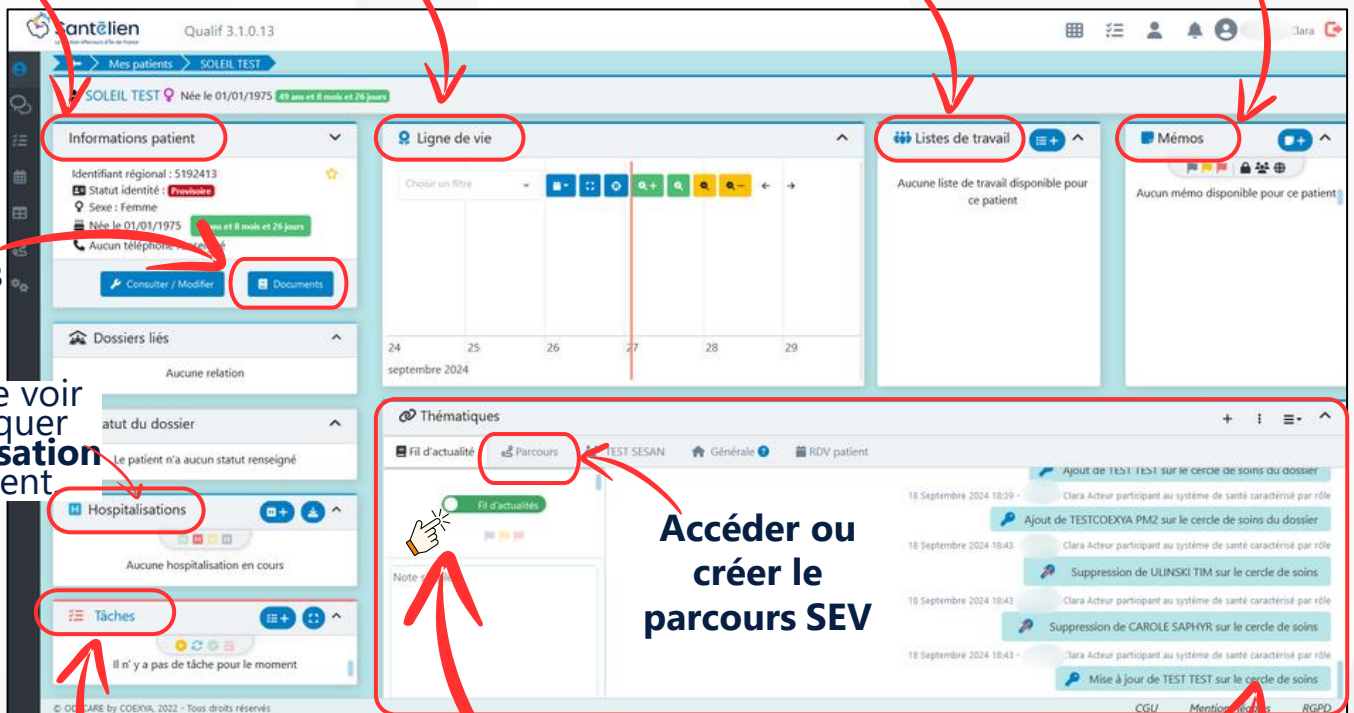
Santélien
Qualif 3.1.0.13
Clara

Mes patients > SOLEIL TEST

SOLEIL TEST Née le 01/01/1975 49 ans et 8 mois et 26 jours

Informations patient
Identifiant régional : 5192413
Statut identité : Provisoire
Sexe : Femme
Née le 01/01/1975 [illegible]ans et 8 mois et 26 jours
Aucun téléphone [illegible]
Consulter / Modifier
Documents

Dossiers liés
Aucune relation

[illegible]tatut du dossier
Le patient n'a aucun statut renseigné

Hospitalisations
Aucune hospitalisation en cours

Tâches
Il n' y a pas de tâche pour le moment

e voir
quer
sation
ent

Ligne de vie
Choisir un filtre
24 25 26 27 28 29
septembre 2024

Listes de travail
Aucune liste de travail disponible pour ce patient

Mémos
Aucun mémo disponible pour ce patient

Thématiques
Fil d'actualité
Parcours
TEST SESAN
Générale
RDV patient
Fil d'actualités
Note s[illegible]

Accéder ou créer le parcours SEV

Ajout de TEST TEST sur le cercle de soins du dossier
18 Septembre 2024 18:39 - Clara Acteur participant au système de santé caractérisé par rôle
Ajout de TESTCOEXYA PM2 sur le cercle de soins du dossier
18 Septembre 2024 18:43 - Clara Acteur participant au système de santé caractérisé par rôle
Suppression de ULINSKI TIM sur le cercle de soins
18 Septembre 2024 18:43 - Clara Acteur participant au système de santé caractérisé par rôle
Suppression de CAROLE SAPHYR sur le cercle de soins
18 Septembre 2024 18:43 - Clara Acteur participant au système de santé caractérisé par rôle
Mise à jour de TEST TEST sur le cercle de soins

© OD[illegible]CARE by COEXYA, 2022 - Tous droits réservés
CGU
Mentions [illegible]
RGPD